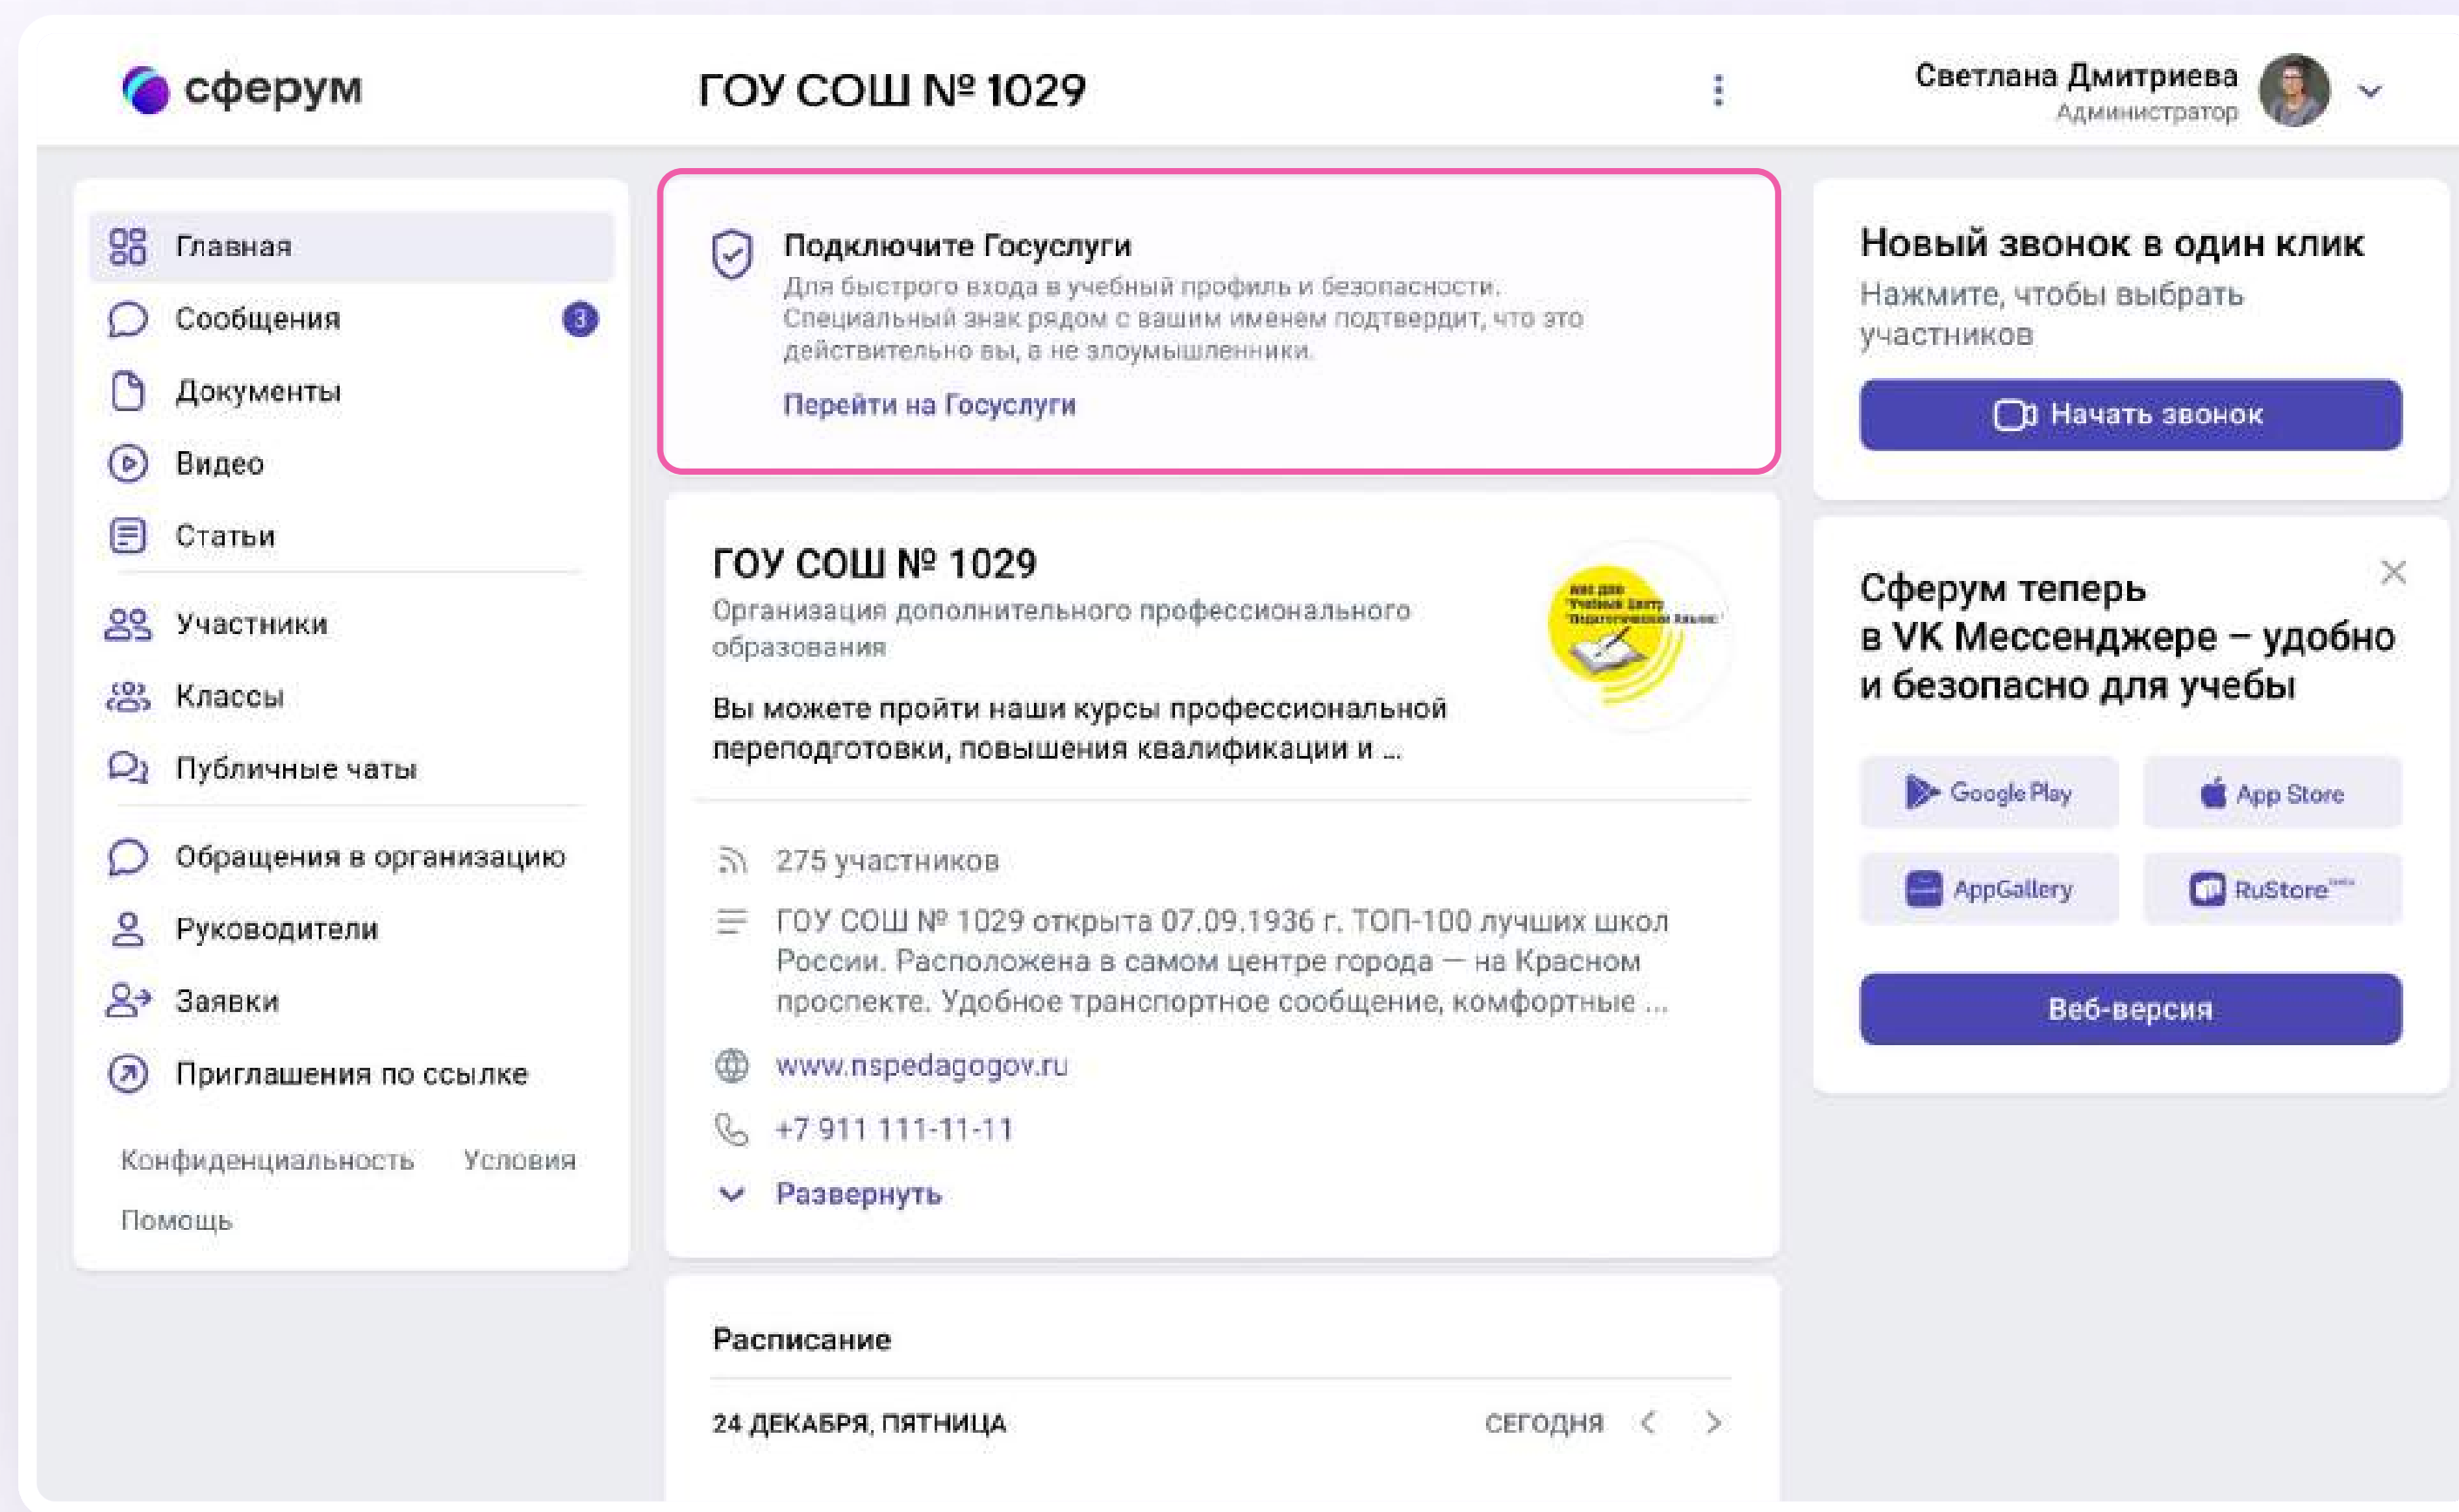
сферум

ГОУ СОШ № 1029

Светлана Дмитриева
Администратор

Главная
Сообщения 3
Документы
Видео
Статьи
Участники
Классы
Публичные чаты
Обращения в организацию
Руководители
Заявки
Приглашения по ссылке

Конфиденциальность Условия
Помощь

Подключите Госуслуги
Для быстрого входа в учебный профиль и безопасности. Специальный знак рядом с вашим именем подтвердит, что это действительно вы, а не злоумышленники.
Перейти на Госуслуги

ГОУ СОШ № 1029
Организация дополнительного профессионального образования
Вы можете пройти наши курсы профессиональной переподготовки, повышения квалификации и ...

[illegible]

275 участников
ГОУ СОШ № 1029 открыта 07.09.1936 г. ТОП-100 лучших школ России. Расположена в самом центре города — на Красном проспекте. Удобное транспортное сообщение, комфортные ...
www.nspedagogov.ru
+7 911 111-11-11
Развернуть

Расписание
24 ДЕКАБРЯ, ПЯТНИЦА
СЕГОДНЯ

Новый звонок в один клик
Нажмите, чтобы выбрать участников
Начать звонок

Сферум теперь в VK Мессенджере – удобно и безопасно для учебы
Google Play
App Store
AppGallery
RuStore
Веб-версия